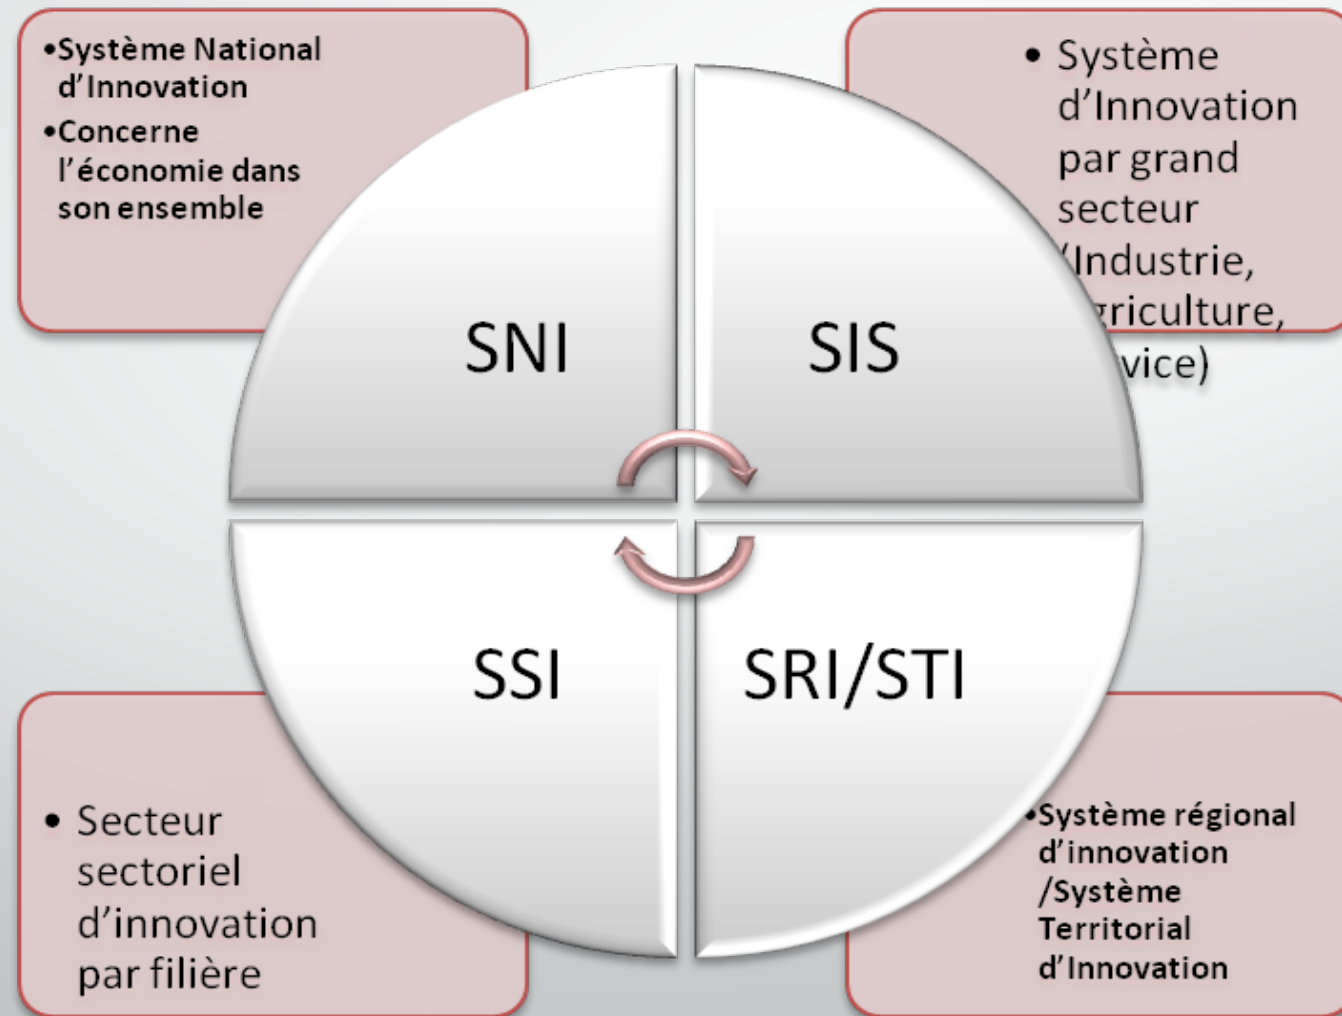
•Système National d'Innovation
•Concerne l'économie dans son ensemble

• Système d'Innovation par grand secteur (Industrie, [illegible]griculture, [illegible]vice)

SNI

SIS

SSI

SRI/STI

• Secteur sectoriel d'innovation par filière

•Système régional d'innovation /Système Territorial d'Innovation